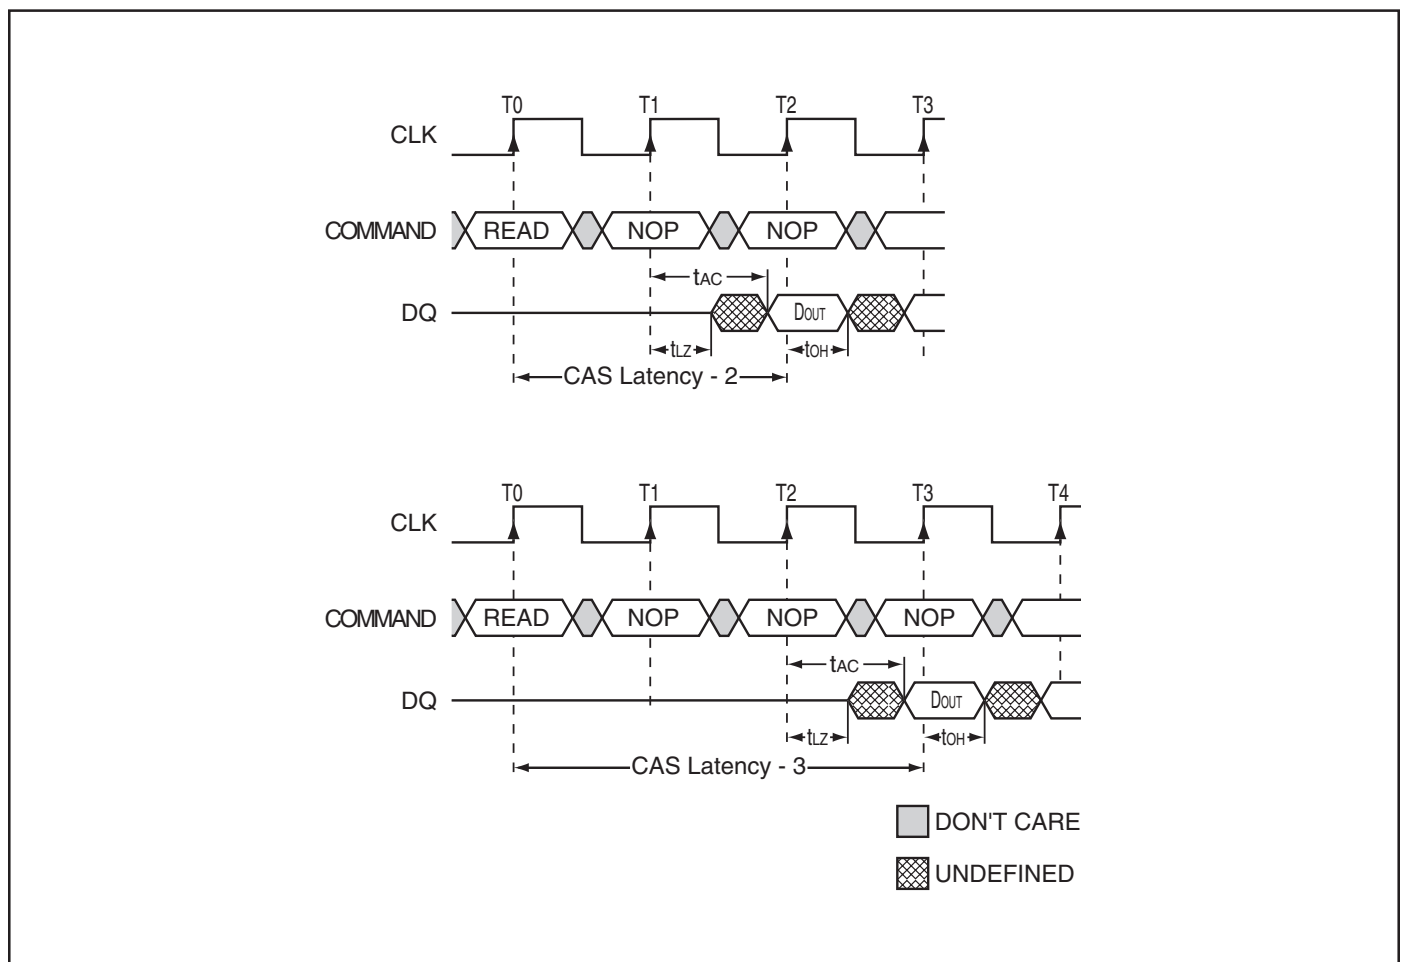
T0

T1

T2

T3

CLK

COMMAND

READ

NOP

NOP

$t_{AC}$

DQ

$D_{OUT}$

$t_{LZ}$

$t_{OH}$

CAS Latency - 2

T0

T1

T2

T3

T4

CLK

COMMAND

READ

NOP

NOP

NOP

$t_{AC}$

DQ

$D_{OUT}$

$t_{LZ}$

$t_{OH}$

CAS Latency - 3

DON'T CARE

UNDEFINED